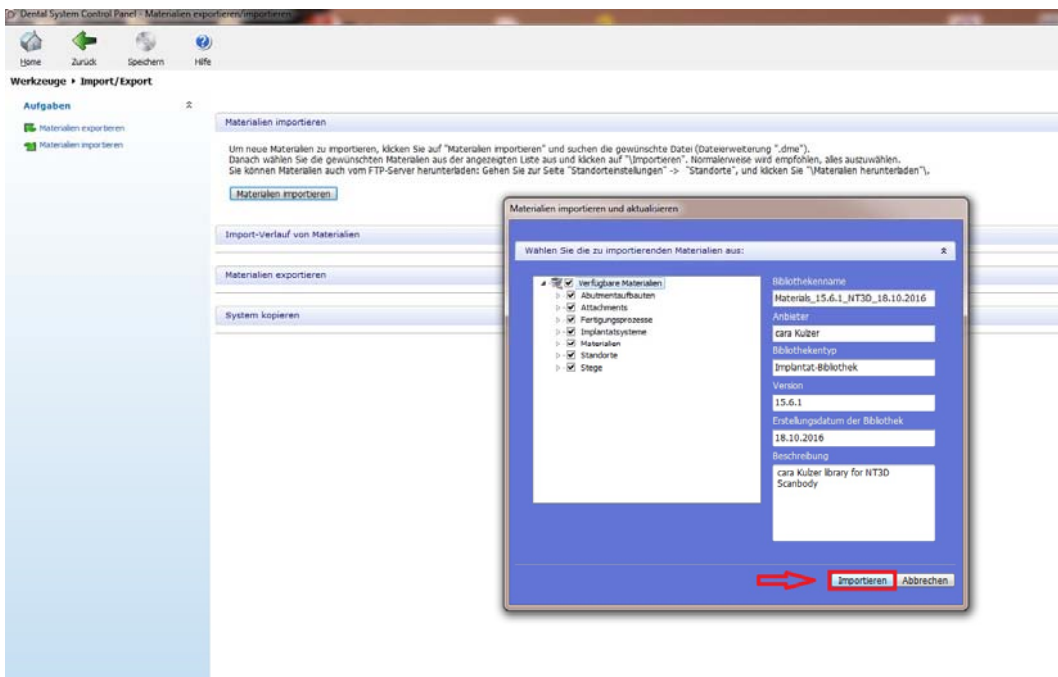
Dental System Control Panel - Materialien exportieren/importieren

Home Zurück Speichern Hilfe

Werkzeuge ▸ Import/Export

Aufgaben

Materialien exportieren
Materialien importieren

Materialien importieren

Um neue Materialien zu importieren, klicken Sie auf "Materialien importieren" und suchen die gewünschte Datei (Dateierweiterung ".dme").
Danach wählen Sie die gewünschten Materialien aus der angezeigten Liste aus und klicken auf "\Importieren". Normalerweise wird empfohlen, alles auszuwählen.
Sie können Materialien auch vom FTP-Server herunterladen: Gehen Sie zur Seite "Standorteinstellungen" -> "Standorte", und klicken Sie "\Materialien herunterladen"\.

Materialien importieren

Import-Verlauf von Materialien

Materialien exportieren

System kopieren

Materialien importieren und aktualisieren

Wählen Sie die zu importierenden Materialien aus:

Verfügbare Materialien
Abutmentaufbauten
Attachments
Fertigungsprozesse
Implantatsysteme
Materialien
Standorte
Stege

Bibliothekenname
Materials_15.6.1_NT3D_18.10.2016
Anbieter
cara Kulzer
Bibliothekentyp
Implantat-Bibliothek
Version
15.6.1
Erstellungsdatum der Bibliothek
18.10.2016
Beschreibung
cara Kulzer library for NT3D Scanbody

Importieren Abbrechen